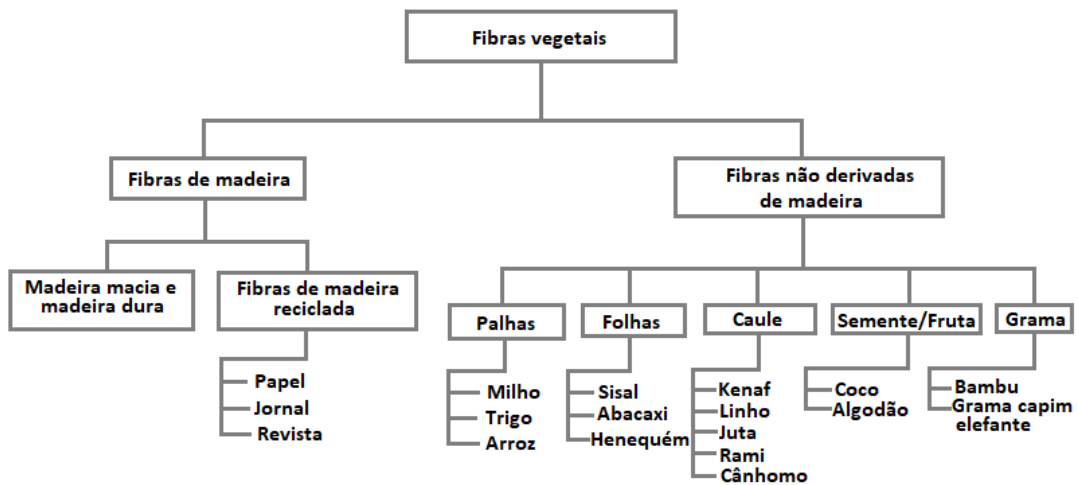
Fibras vegetais

Fibras de madeira

Fibras não derivadas de madeira

Madeira macia e madeira dura

Fibras de madeira reciclada

Papel
Jornal
Revista

Palhas
Milho
Trigo
Arroz

Folhas
Sisal
Abacaxi
Henequém

Caule
Kenaf
Linho
Juta
Rami
Cânhomo

Semente/Fruta
Coco
Algodão

Grama
Bambu
Grama capim elefante